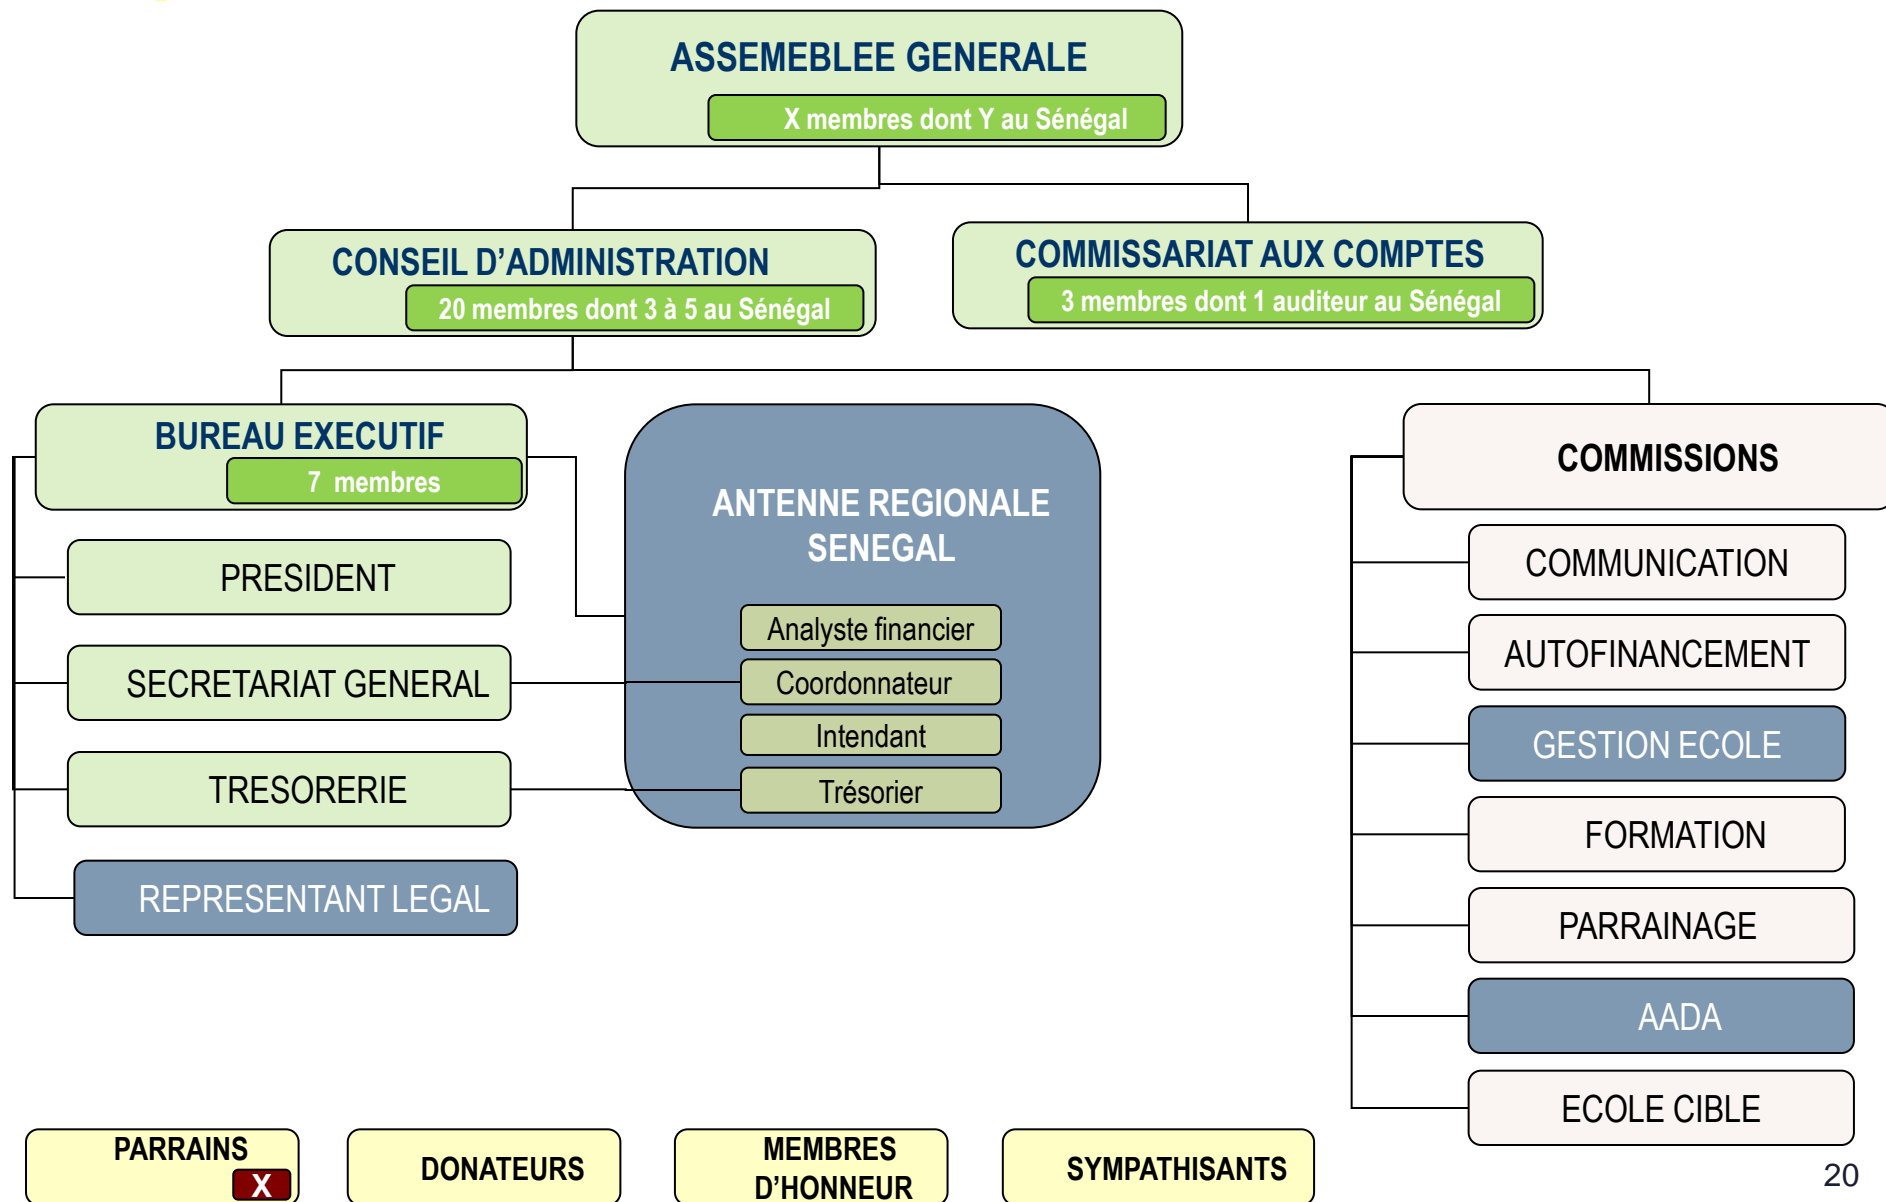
ASSEMEBLEE GENERALE
X membres dont Y au Sénégal

CONSEIL D'ADMINISTRATION
20 membres dont 3 à 5 au Sénégal

COMMISSARIAT AUX COMPTES
3 membres dont 1 auditeur au Sénégal

BUREAU EXECUTIF
7 membres

PRESIDENT

SECRETARIAT GENERAL

TRESORERIE

REPRESENTANT LEGAL

ANTENNE REGIONALE SENEGAL

Analyste financier

Coordonnateur

Intendant

Trésorier

COMMISSIONS

COMMUNICATION

AUTOFINANCEMENT

GESTION ECOLE

FORMATION

PARRAINAGE

AADA

ECOLE CIBLE

PARRAINS
X

DONATEURS

MEMBRES D'HONNEUR

SYMPATHISANTS

20